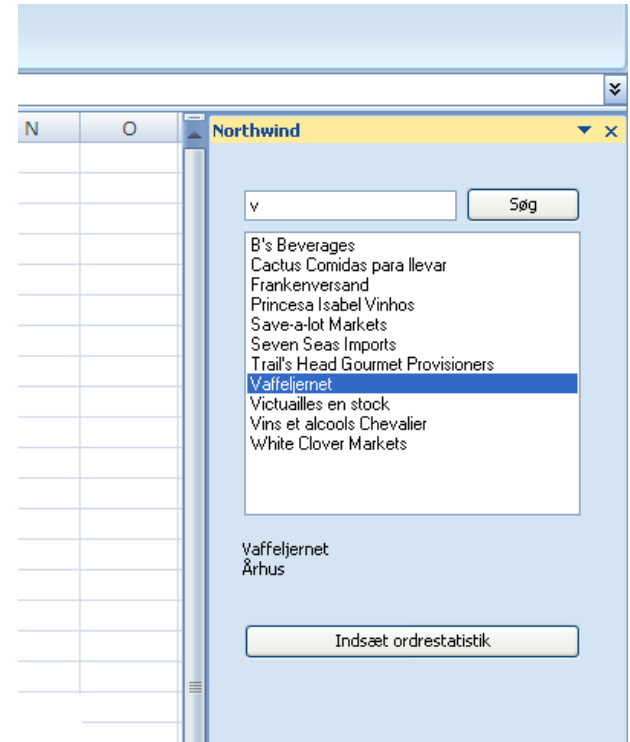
N
O
Northwind
v
Søg
B's Beverages
Cactus Comidas para llevar
Frankenversand
Princesa Isabel Vinhos
Save-a-lot Markets
Seven Seas Imports
Trail's Head Gourmet Provisioners
Vaffeljernet
Victuailles en stock
Vins et alcools Chevalier
White Clover Markets

Vaffeljernet
Århus

Indsæt ordrestatistik